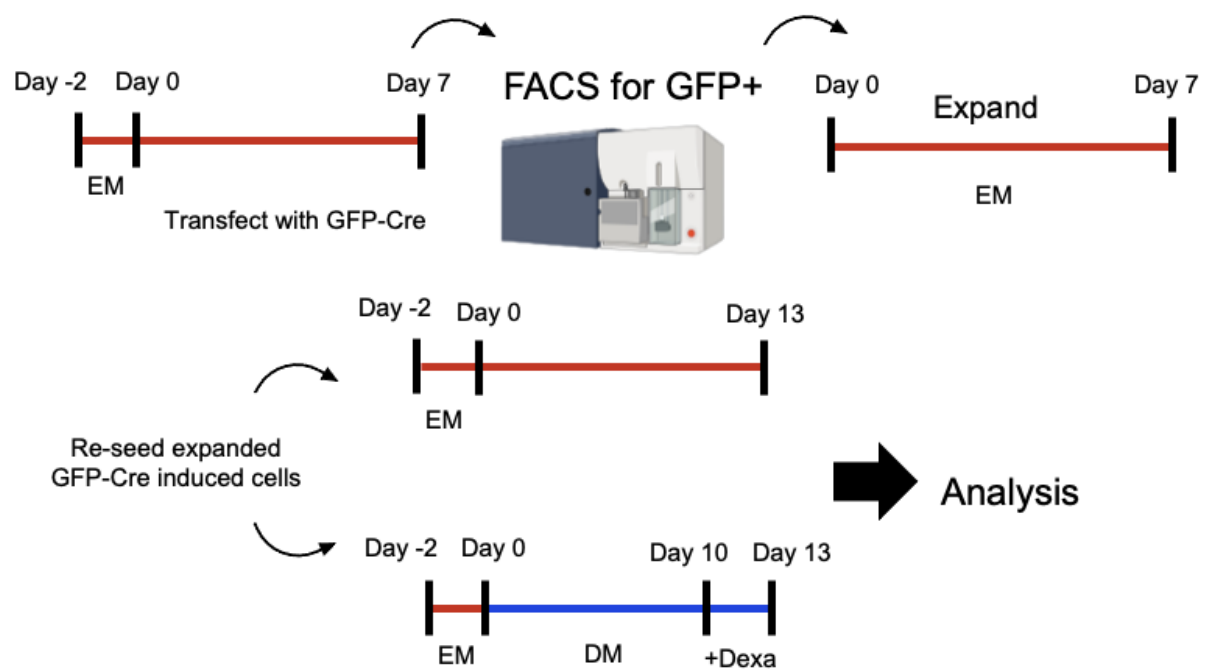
Day -2 Day 0 Day 7

EM

Transfect with GFP-Cre

FACS for GFP+

Day 0 Day 7

Expand

EM

Day -2 Day 0 Day 13

EM

Re-seed expanded GFP-Cre induced cells

Analysis

Day -2 Day 0 Day 10 Day 13

EM DM +Dexa